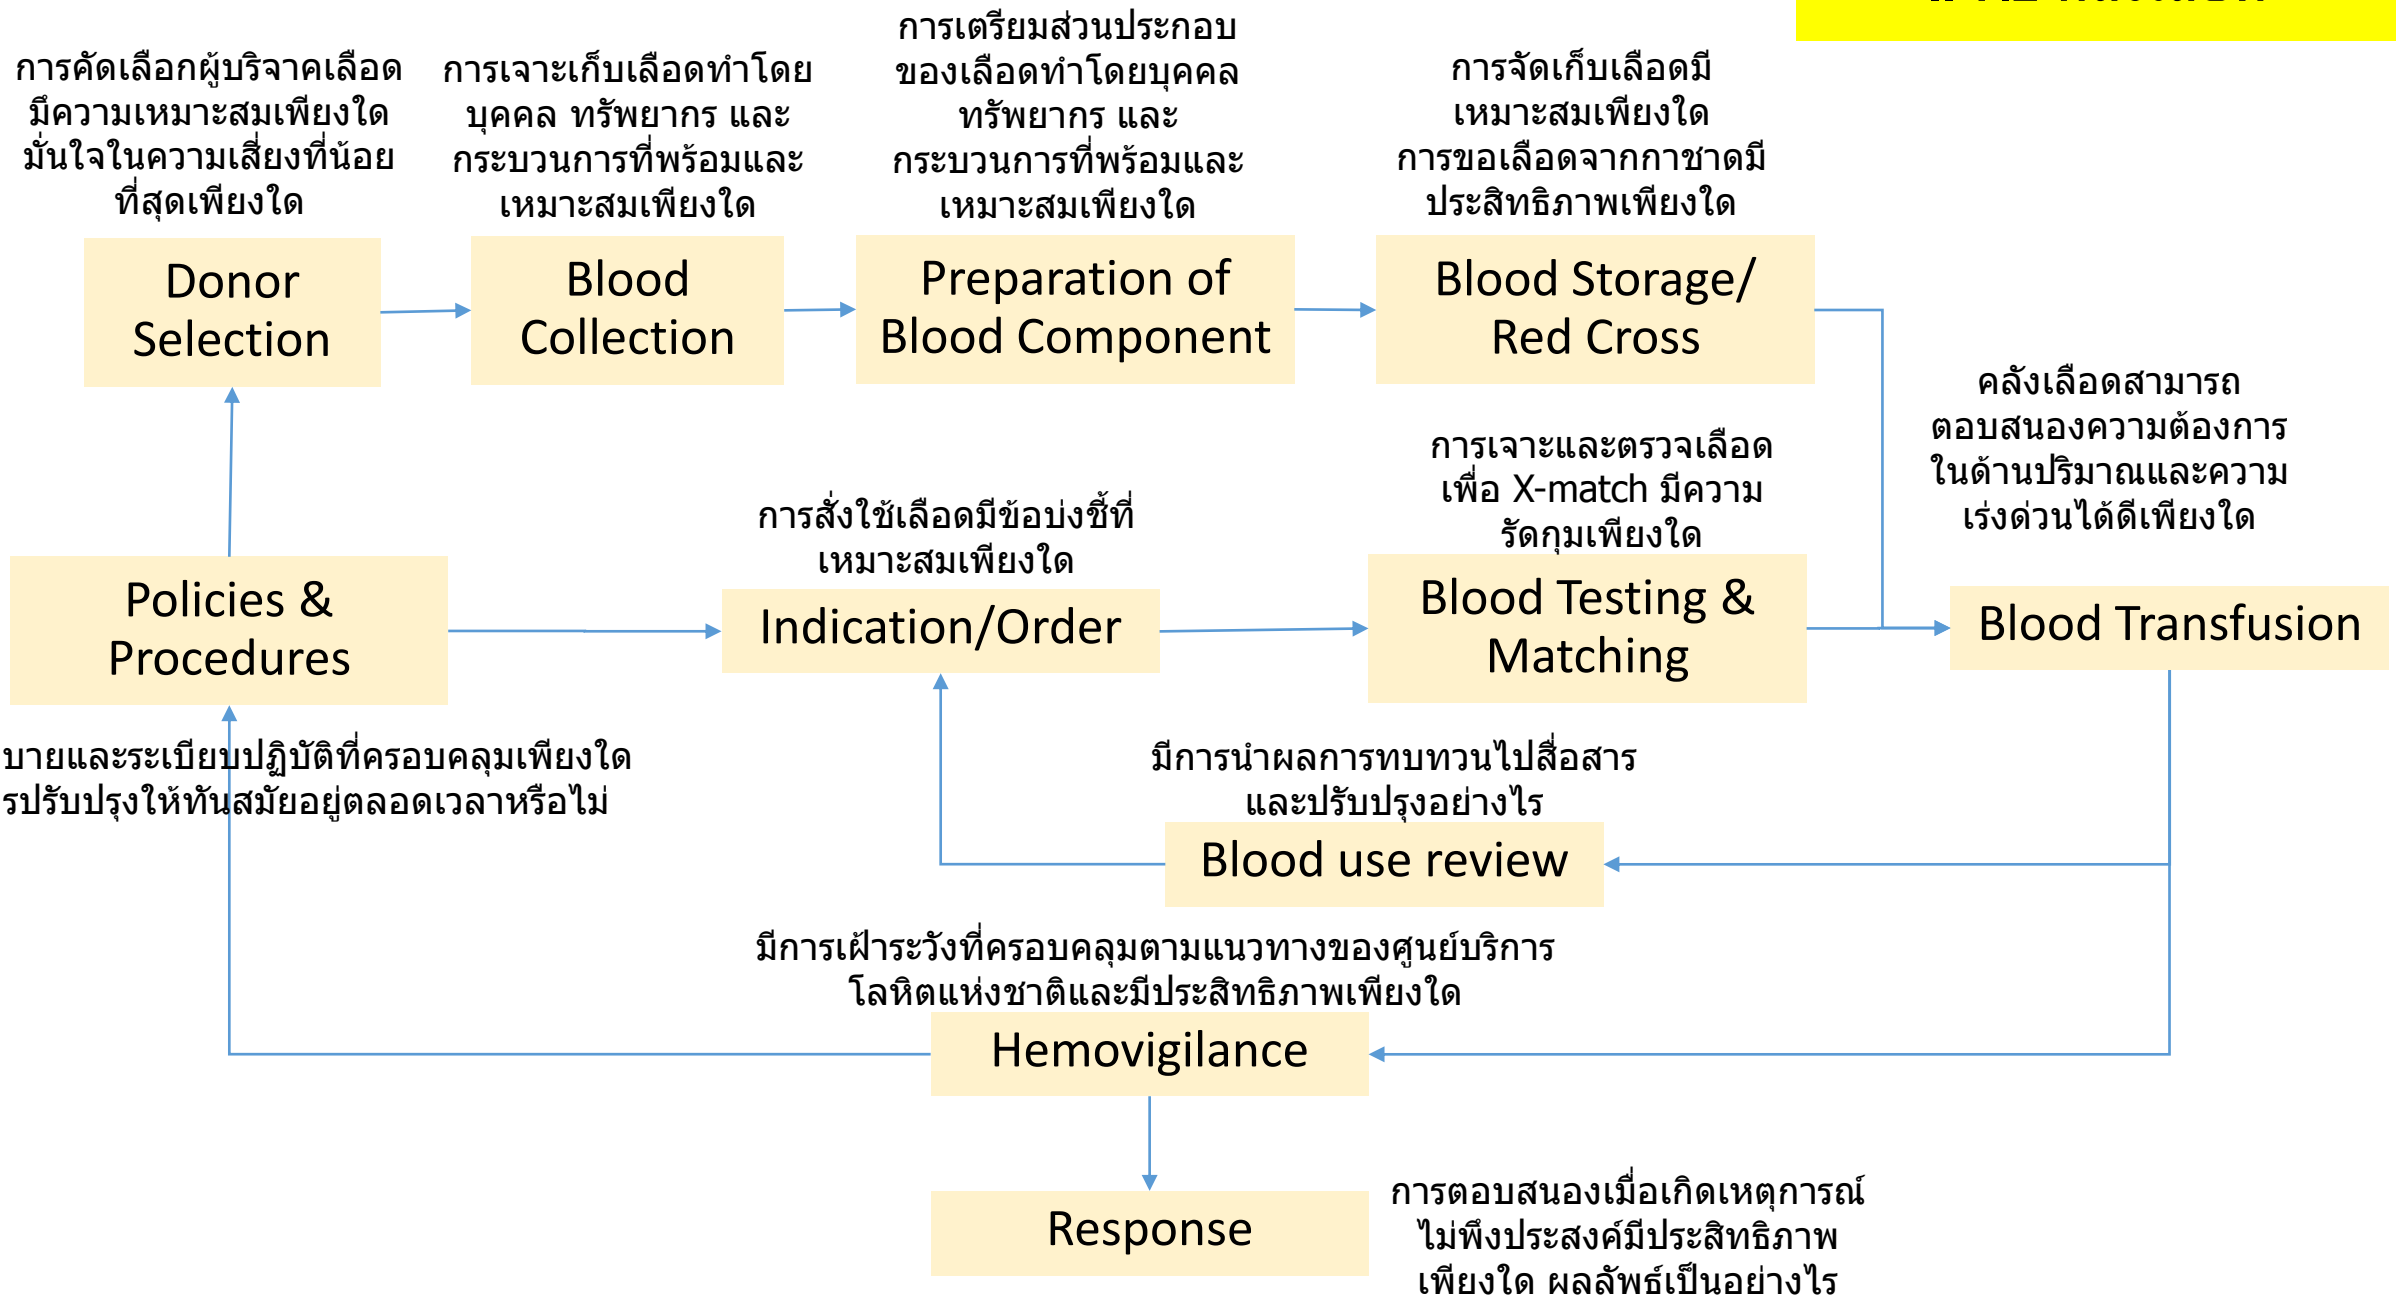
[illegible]

การคัดเลือกผู้บริจาคเลือดมีความเหมาะสมเพียงใด มั่นใจในความเสี่ยงที่น้อยที่สุดเพียงใด

Donor Selection

การเจาะเก็บเลือดทำโดยบุคคล ทรัพยากร และกระบวนการที่พร้อมและเหมาะสมเพียงใด

Blood Collection

การเตรียมส่วนประกอบของเลือดทำโดยบุคคล ทรัพยากร และกระบวนการที่พร้อมและเหมาะสมเพียงใด

Preparation of Blood Component

การจัดเก็บเลือดมีเหมาะสมเพียงใด การขอเลือดจากกาชาดมีประสิทธิภาพเพียงใด

Blood Storage/ Red Cross

คลังเลือดสามารถตอบสนองความต้องการในด้านปริมาณและความเร่งด่วนได้ดีเพียงใด

การเจาะและตรวจเลือดเพื่อ X-match มีความรัดกุมเพียงใด

การสั่งใช้เลือดมีข้อบ่งชี้ที่เหมาะสมเพียงใด

Policies & Procedures

Indication/Order

Blood Testing & Matching

Blood Transfusion

บายและระเบียบปฏิบัติที่ครอบคลุมเพียงใด รปรับปรุงให้ทันสมัยอยู่ตลอดเวลาหรือไม่

มีการนำผลการทบทวนไปสื่อสารและปรับปรุงอย่างไร

Blood use review

มีการเฝ้าระวังที่ครอบคลุมตามแนวทางของศูนย์บริการโลหิตแห่งชาติและมีประสิทธิภาพเพียงใด

Hemovigilance

Response

การตอบสนองเมื่อเกิดเหตุการณ์ไม่พึงประสงค์มีประสิทธิภาพเพียงใด ผลลัพธ์เป็นอย่างไร